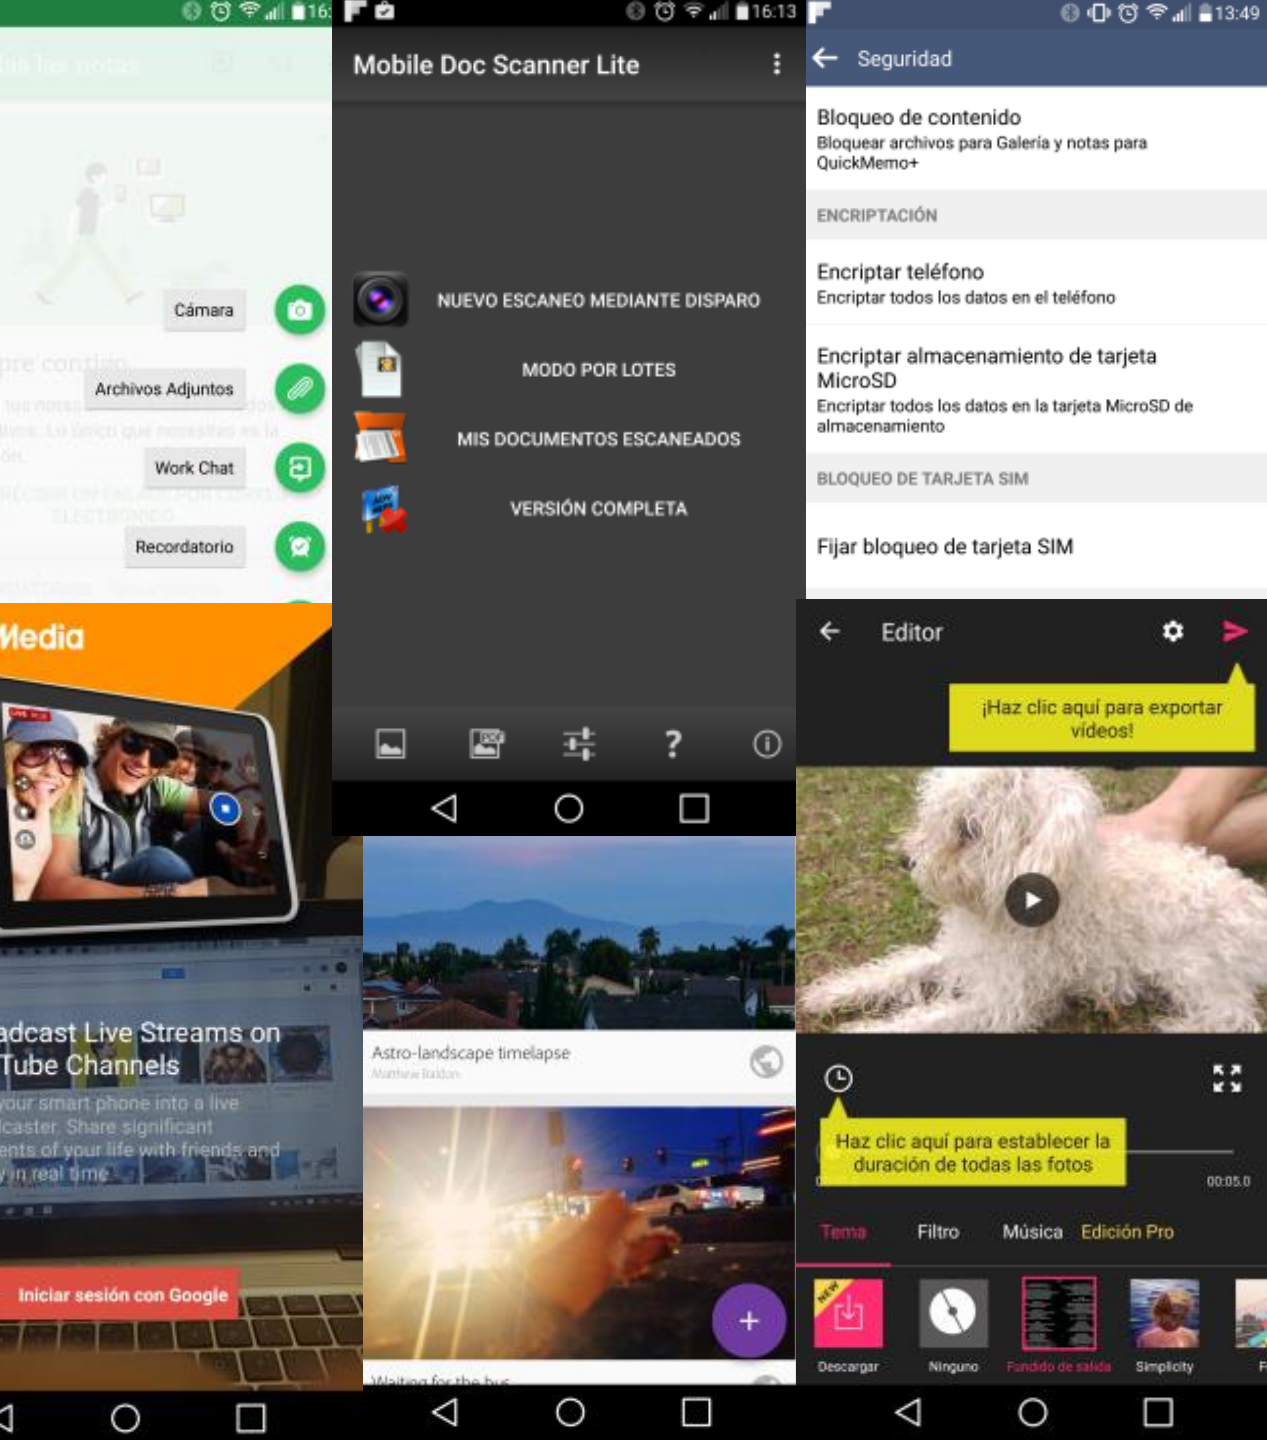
16:

Cámara

Archivos Adjuntos

Work Chat

Recordatorio

16:13

Mobile Doc Scanner Lite

NUEVO ESCANEO MEDIANTE DISPARO

MODO POR LOTES

MIS DOCUMENTOS ESCANEADOS

VERSIÓN COMPLETA

13:49

Seguridad

Bloqueo de contenido
Bloquear archivos para Galería y notas para QuickMemo+

ENCRIPTACIÓN

Encriptar teléfono
Encriptar todos los datos en el teléfono

Encriptar almacenamiento de tarjeta MicroSD
Encriptar todos los datos en la tarjeta MicroSD de almacenamiento

BLOQUEO DE TARJETA SIM

Fijar bloqueo de tarjeta SIM

Media

adcast Live Streams on Tube Channels

your smart phone into a live lcaster. Share significant ents of your life with friends and in real time

Iniciar sesión con Google

Astro-landscape timelapse

Editor

¡Haz clic aquí para exportar videos!

Haz clic aquí para establecer la duración de todas las fotos

00:05.0

Tema Filtro Música Edición Pro

Descargar Ninguno Fundido de salida Simplicity